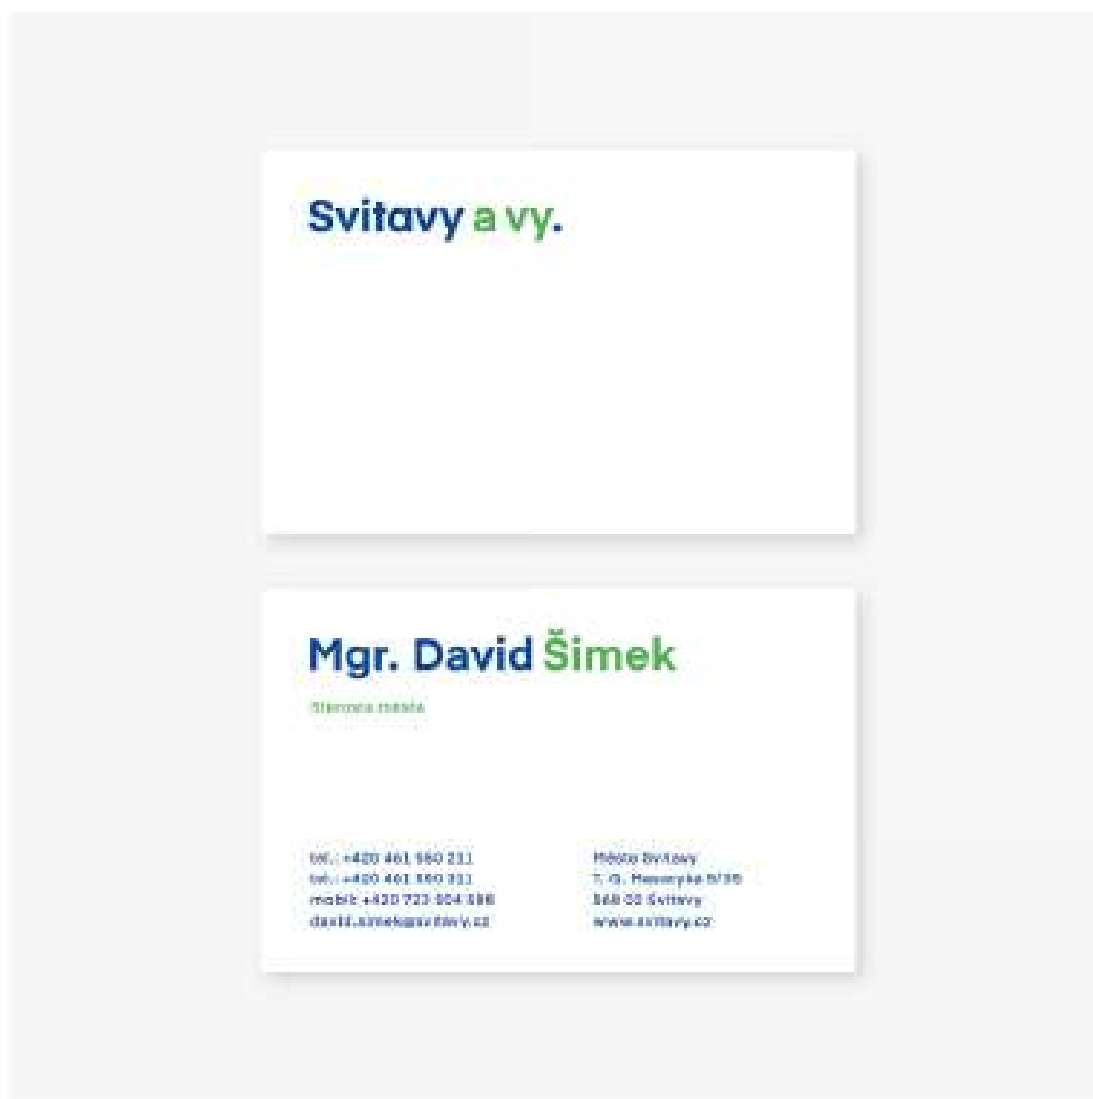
Svitavy a vy.

Mgr. David Šimek

Starosta města

tel.: +420 461 550 211
tel.: +420 461 550 211
mobil: +420 723 904 586
david.simek@svitavy.cz

Město Svitavy
T. G. Masaryka 5/35
568 02 Svitavy
www.svitavy.cz